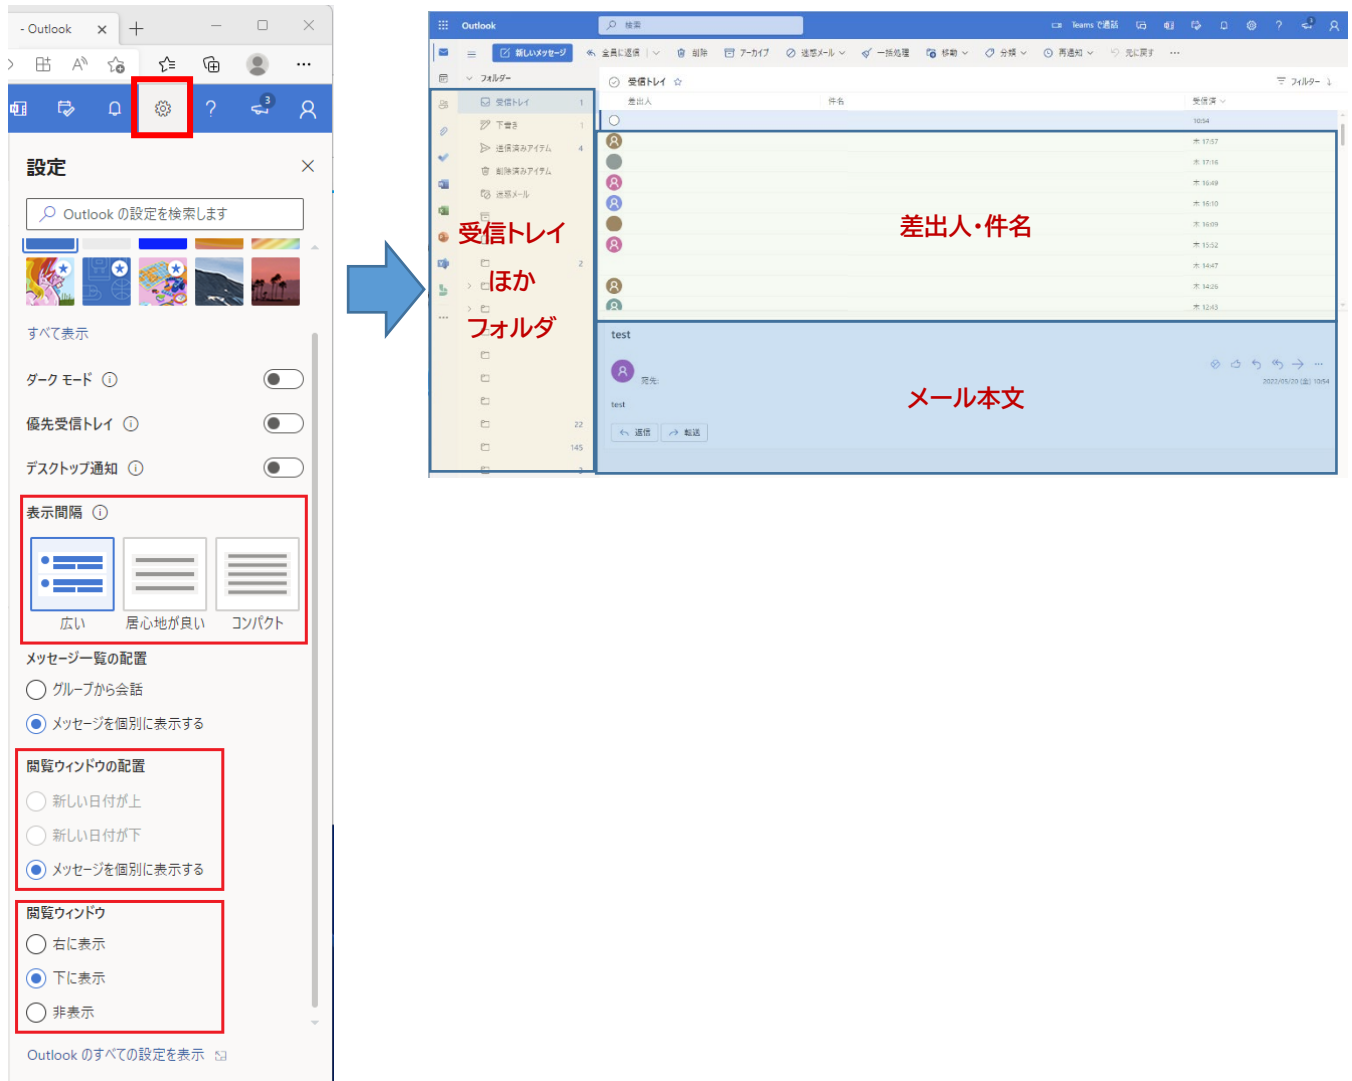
- Outlook

設定

Outlook の設定を検索します

すべて表示

ダーク モード

優先受信トレイ

デスクトップ通知

表示間隔

広い

居心地が良い

コンパクト

メッセージ一覧の配置

グループから会話

メッセージを個別に表示する

閲覧ウィンドウの配置

新しい日付が上

新しい日付が下

メッセージを個別に表示する

閲覧ウィンドウ

右に表示

下に表示

非表示

Outlook のすべての設定を表示

Outlook

検索

Teams で通話

新しいメッセージ

全員に返信

削除

アーカイブ

迷惑メール

一括処理

移動

分類

再通知

元に戻す

フォルダー

受信トレイ

下書き

送信済みアイテム

削除済みアイテム

迷惑メール

受信トレイ

フィルター

差出人

件名

受信済

受信トレイ
ほか
フォルダ

差出人・件名

test

宛先:

test

返信

転送

メール本文